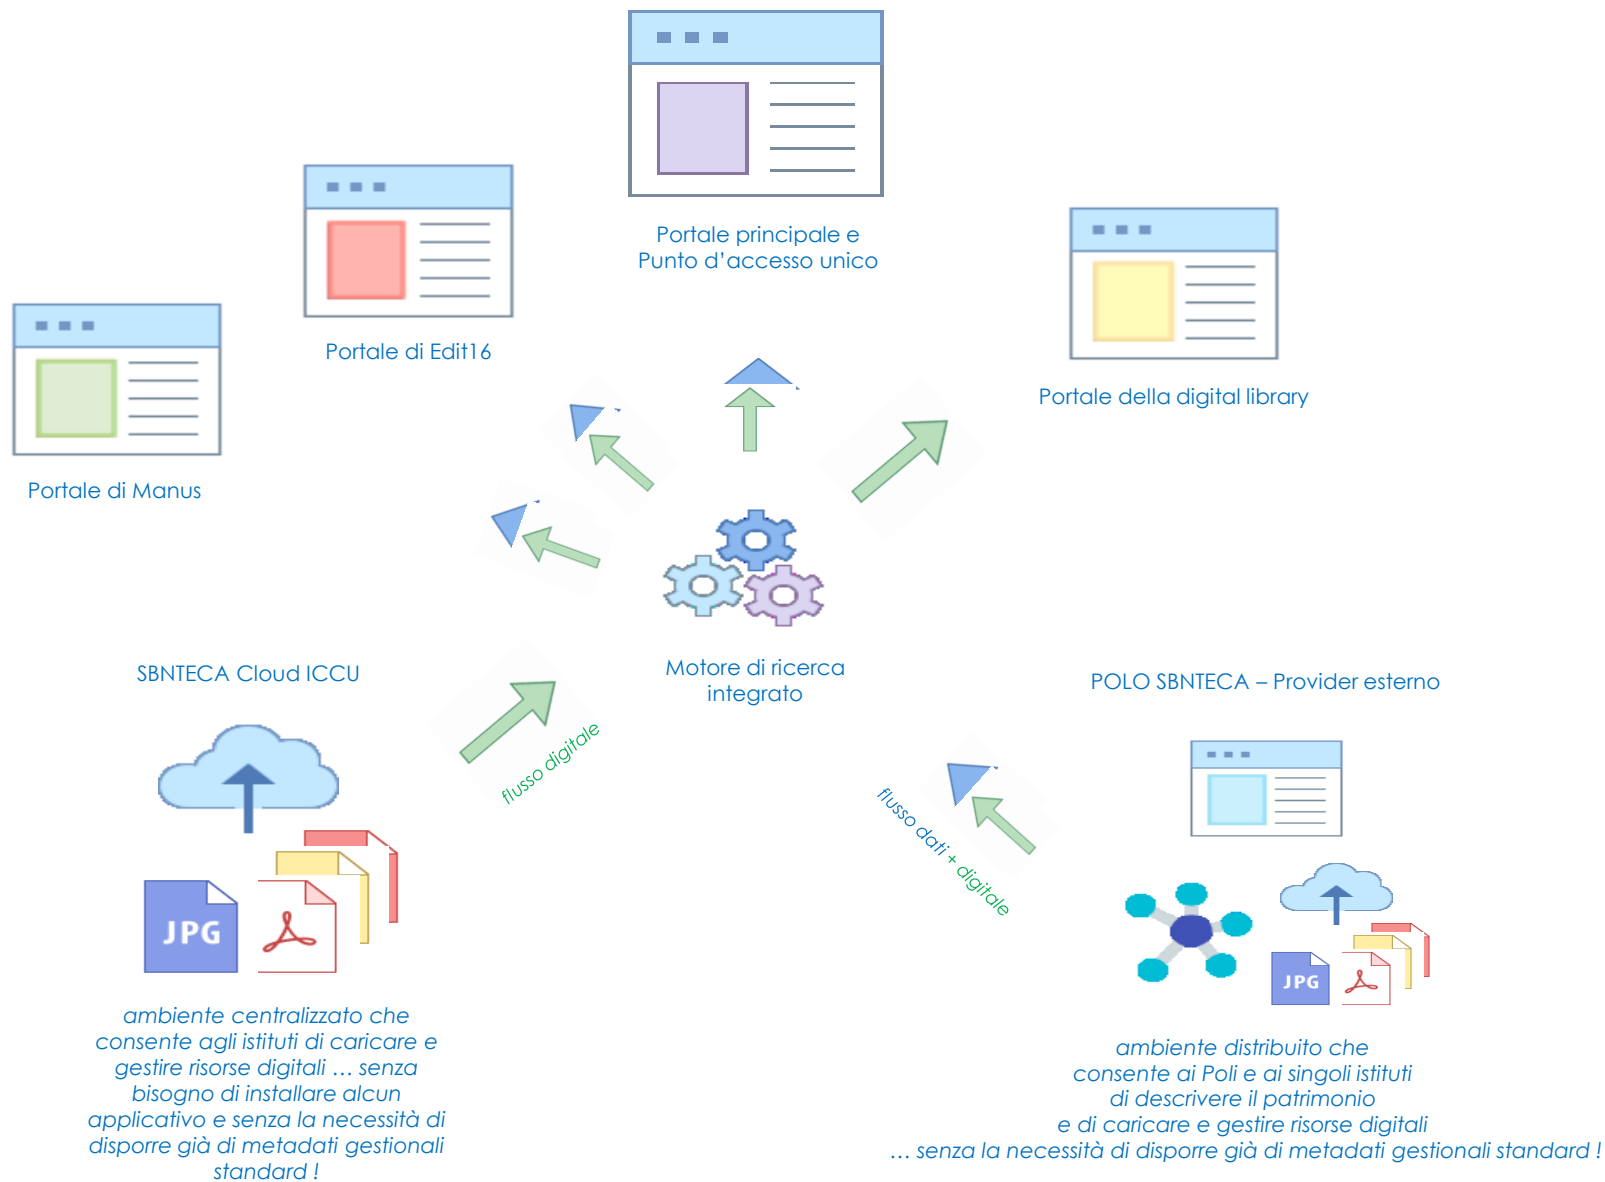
Portale principale e
Punto d’accesso unico

Portale di Edit16

Portale della digital library

Portale di Manus

SBNTECA Cloud ICCU

Motore di ricerca integrato

POLO SBNTECA – Provider esterno

flusso digitale

flusso dati + digitale

JPG

JPG

ambiente centralizzato che consente agli istituti di caricare e gestire risorse digitali … senza bisogno di installare alcun applicativo e senza la necessità di disporre già di metadati gestionali standard !

ambiente distribuito che consente ai Poli e ai singoli istituti di descrivere il patrimonio e di caricare e gestire risorse digitali … senza la necessità di disporre già di metadati gestionali standard !